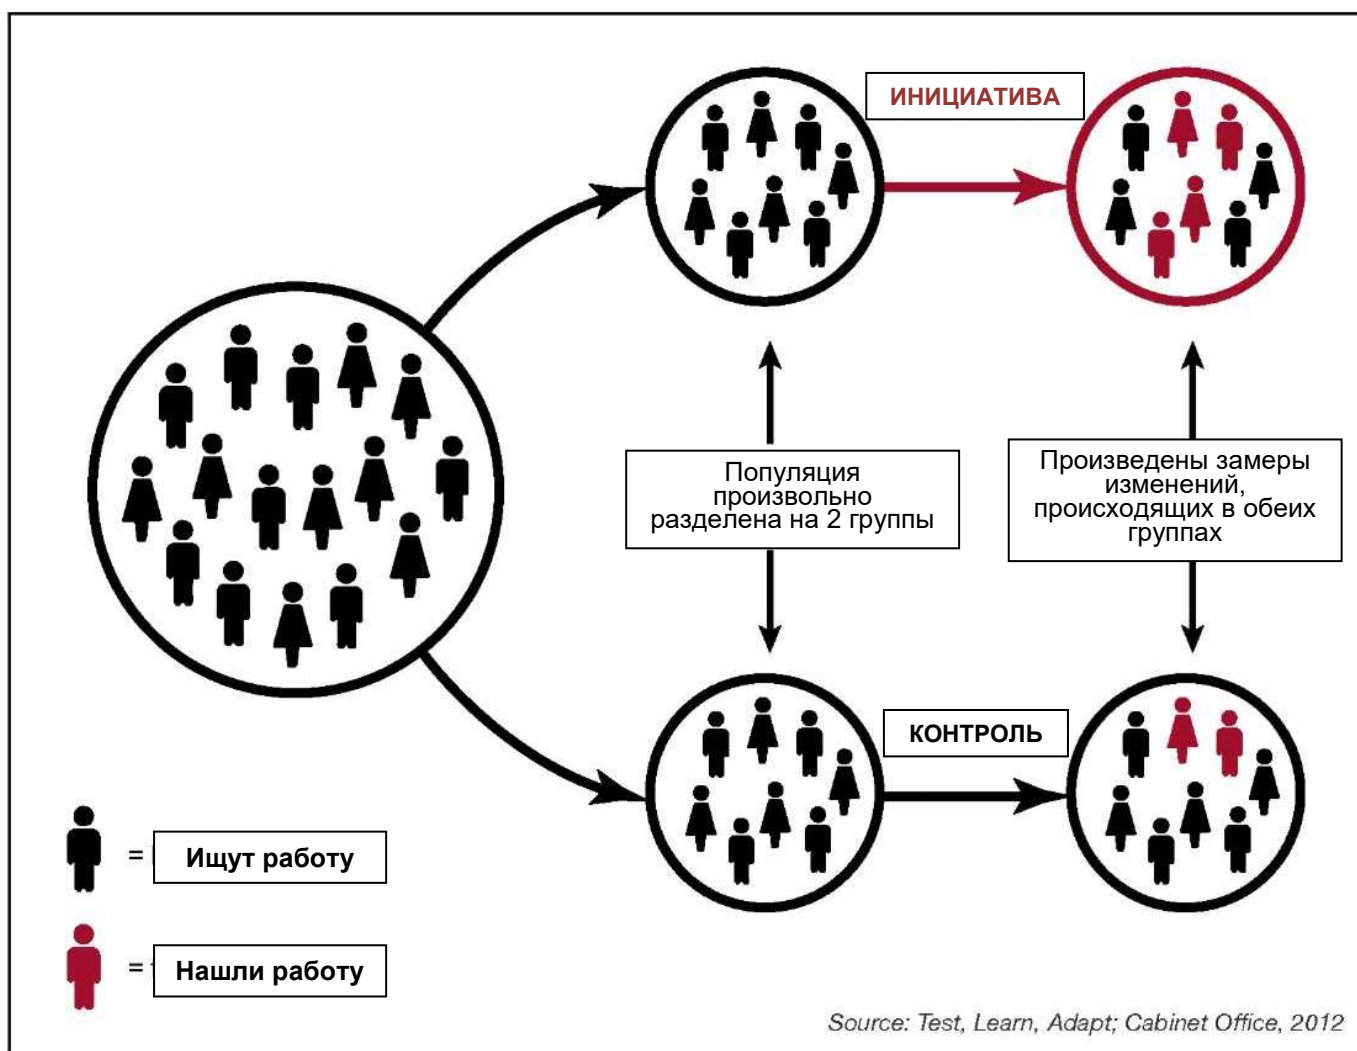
ИНИЦИАТИВА

Популяция произвольно разделена на 2 группы

Произведены замеры изменений, происходящих в обеих группах

КОНТРОЛЬ

= Ищут работу

= Нашли работу

Source: Test, Learn, Adapt; Cabinet Office, 2012